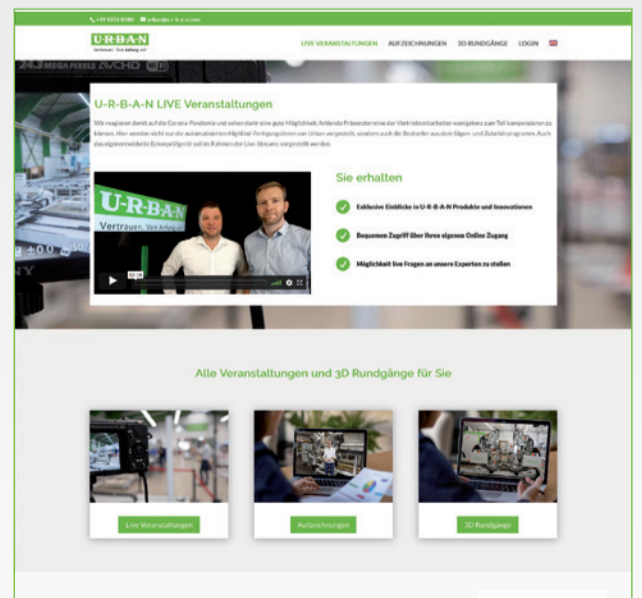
+49 8331 8080 info@u-r-b-a-n.com

U-R-B-A-N
Vertrauen. Von Anfang an!

LIVE VERANSTALTUNGEN AUFZEICHNUNGEN 3D RUNDGÄNGE LOGIN

U-R-B-A-N LIVE Veranstaltungen

Wir reagieren damit auf die Corona-Pandemie und sehen darin eine gute Möglichkeit, fehlende Präsenztermine der Vertriebsmitarbeiter wenigstens zum Teil kompensieren zu können. Hier werden nicht nur die automatisierten Highline-Fertigungslinien von Urban vorgestellt, sondern auch die Bestseller aus dem Eigen- und Zukaufprogramm. Auch das eigenentwickelte Eckenprüfgerät soll im Rahmen der Live-Streams vorgestellt werden.

U-R-B-A-N
Vertrauen. Von Anfang an!

Sie erhalten

Exklusive Einblicke in U-R-B-A-N Produkte und Innovationen

Bequemen Zugriff über Ihren eigenen Online Zugang

Möglichkeit live Fragen an unsere Experten zu stellen

Alle Veranstaltungen und 3D Rundgänge für Sie

Live Veranstaltungen

Aufzeichnungen

3D Rundgänge